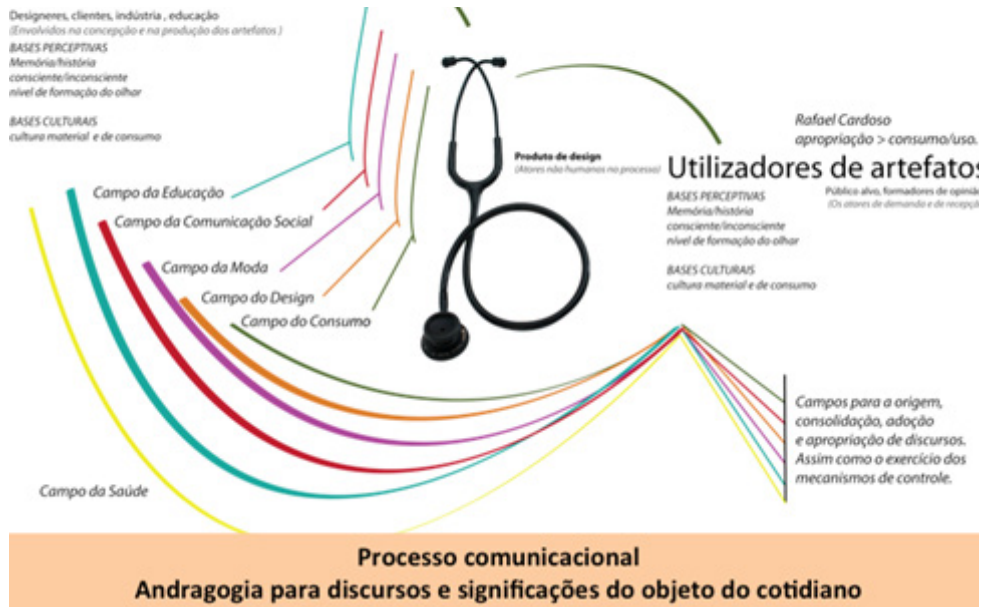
Designeres, clientes, indústria , educação
(Envolvidos na concepção e na produção dos artefatos )
BASES PERCEPTIVAS
Memória/história
consciente/inconsciente
nível de formação do olhar

BASES CULTURAIS
cultura material e de consumo

Campo da Educação
Campo da Comunicação Social
Campo da Moda
Campo do Design
Campo do Consumo

Produto de design
(Atores não humanos no processo)

Rafael Cardoso
apropriação > consumo/uso.

Utilizadores de artefatos
Público alvo, formadores de opini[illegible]
(Os atores de demanda e de recepç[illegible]
BASES PERCEPTIVAS
Memória/história
consciente/inconsciente
nível de formação do olhar

BASES CULTURAIS
cultura material e de consumo

Campos para a origem, consolidação, adoção e apropriação de discursos. Assim como o exercício dos mecanismos de controle.

Campo da Saúde

Processo comunicacional
Andragogia para discursos e significações do objeto do cotidiano